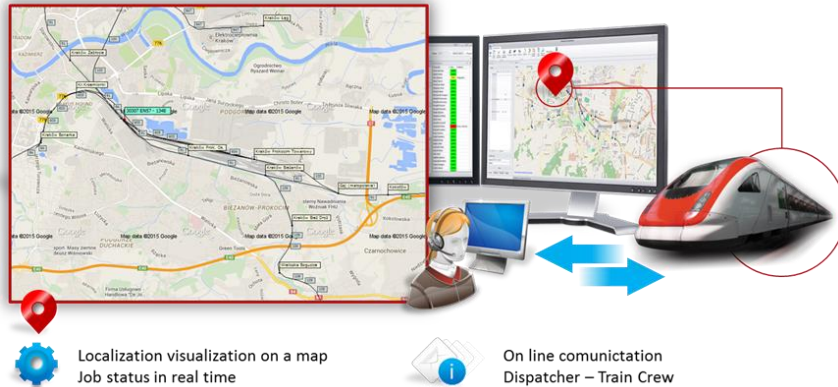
Localization visualization on a map
Job status in real time

On line comunictation
Dispatcher – Train Crew

Map data ©2015 Google
Map data ©2015 Google
Map data ©2015 Google
Map data ©2015 Google
Map data ©2015 Google

Kraków Zabłocie
Kraków Bieżanów
Kraków Prokocim
Kraków Płaszów
Kraków Bonarka
Czarnochowice
Bieżanów-Prokocim
Podgórze
Duchackie
Google
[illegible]